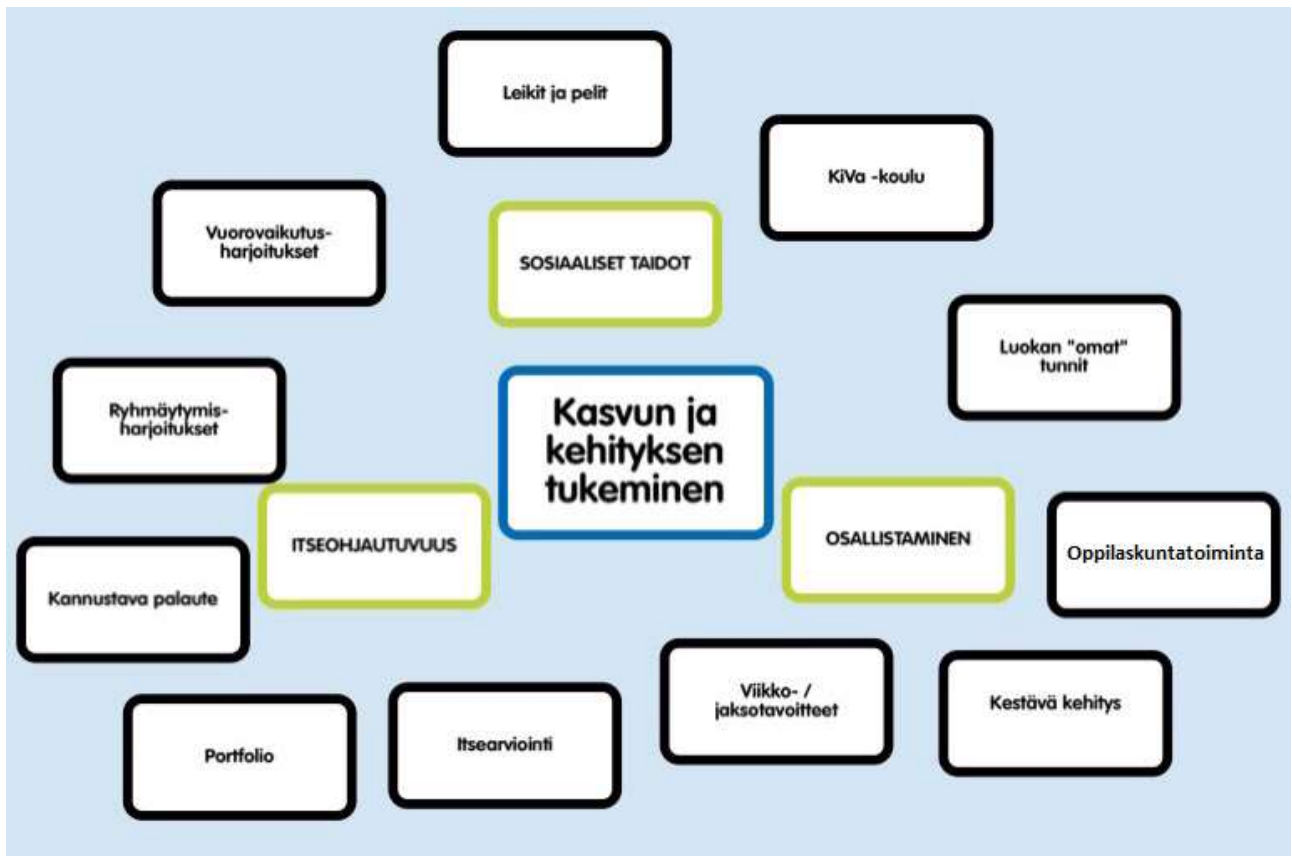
Leikit ja pelit

KiVa -koulu

Vuorovaikutusharjoitukset

SOSIAALISET TAIDOT

Luokan "omat" tunnit

Ryhmäytymisharjoitukset

Kasvun ja kehityksen tukeminen

ITSEOHJAUTUVUUS

OSALLISTAMINEN

Oppilaskuntatoiminta

Kannustava palaute

Viikko- / jaksotavoitteet

Kestävä kehitys

Portfolio

Itsearviointi